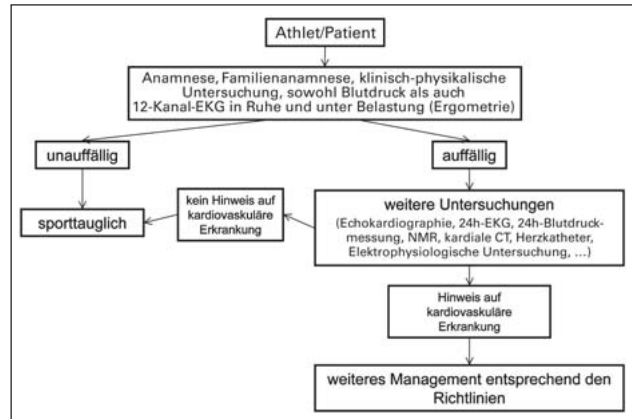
Athlet/Patient

Anamnese, Familienanamnese, klinisch-physikalische Untersuchung, sowohl Blutdruck als auch 12-Kanal-EKG in Ruhe und unter Belastung (Ergometrie)

unauffällig

auffällig

sporttauglich

kein Hinweis auf kardiovaskuläre Erkrankung

weitere Untersuchungen

(Echokardiographie, 24h-EKG, 24h-Blutdruckmessung, NMR, kardiale CT, Herzkatheter, Elektrophysiologische Untersuchung, ...)

Hinweis auf kardiovaskuläre Erkrankung

weiteres Management entsprechend den Richtlinien